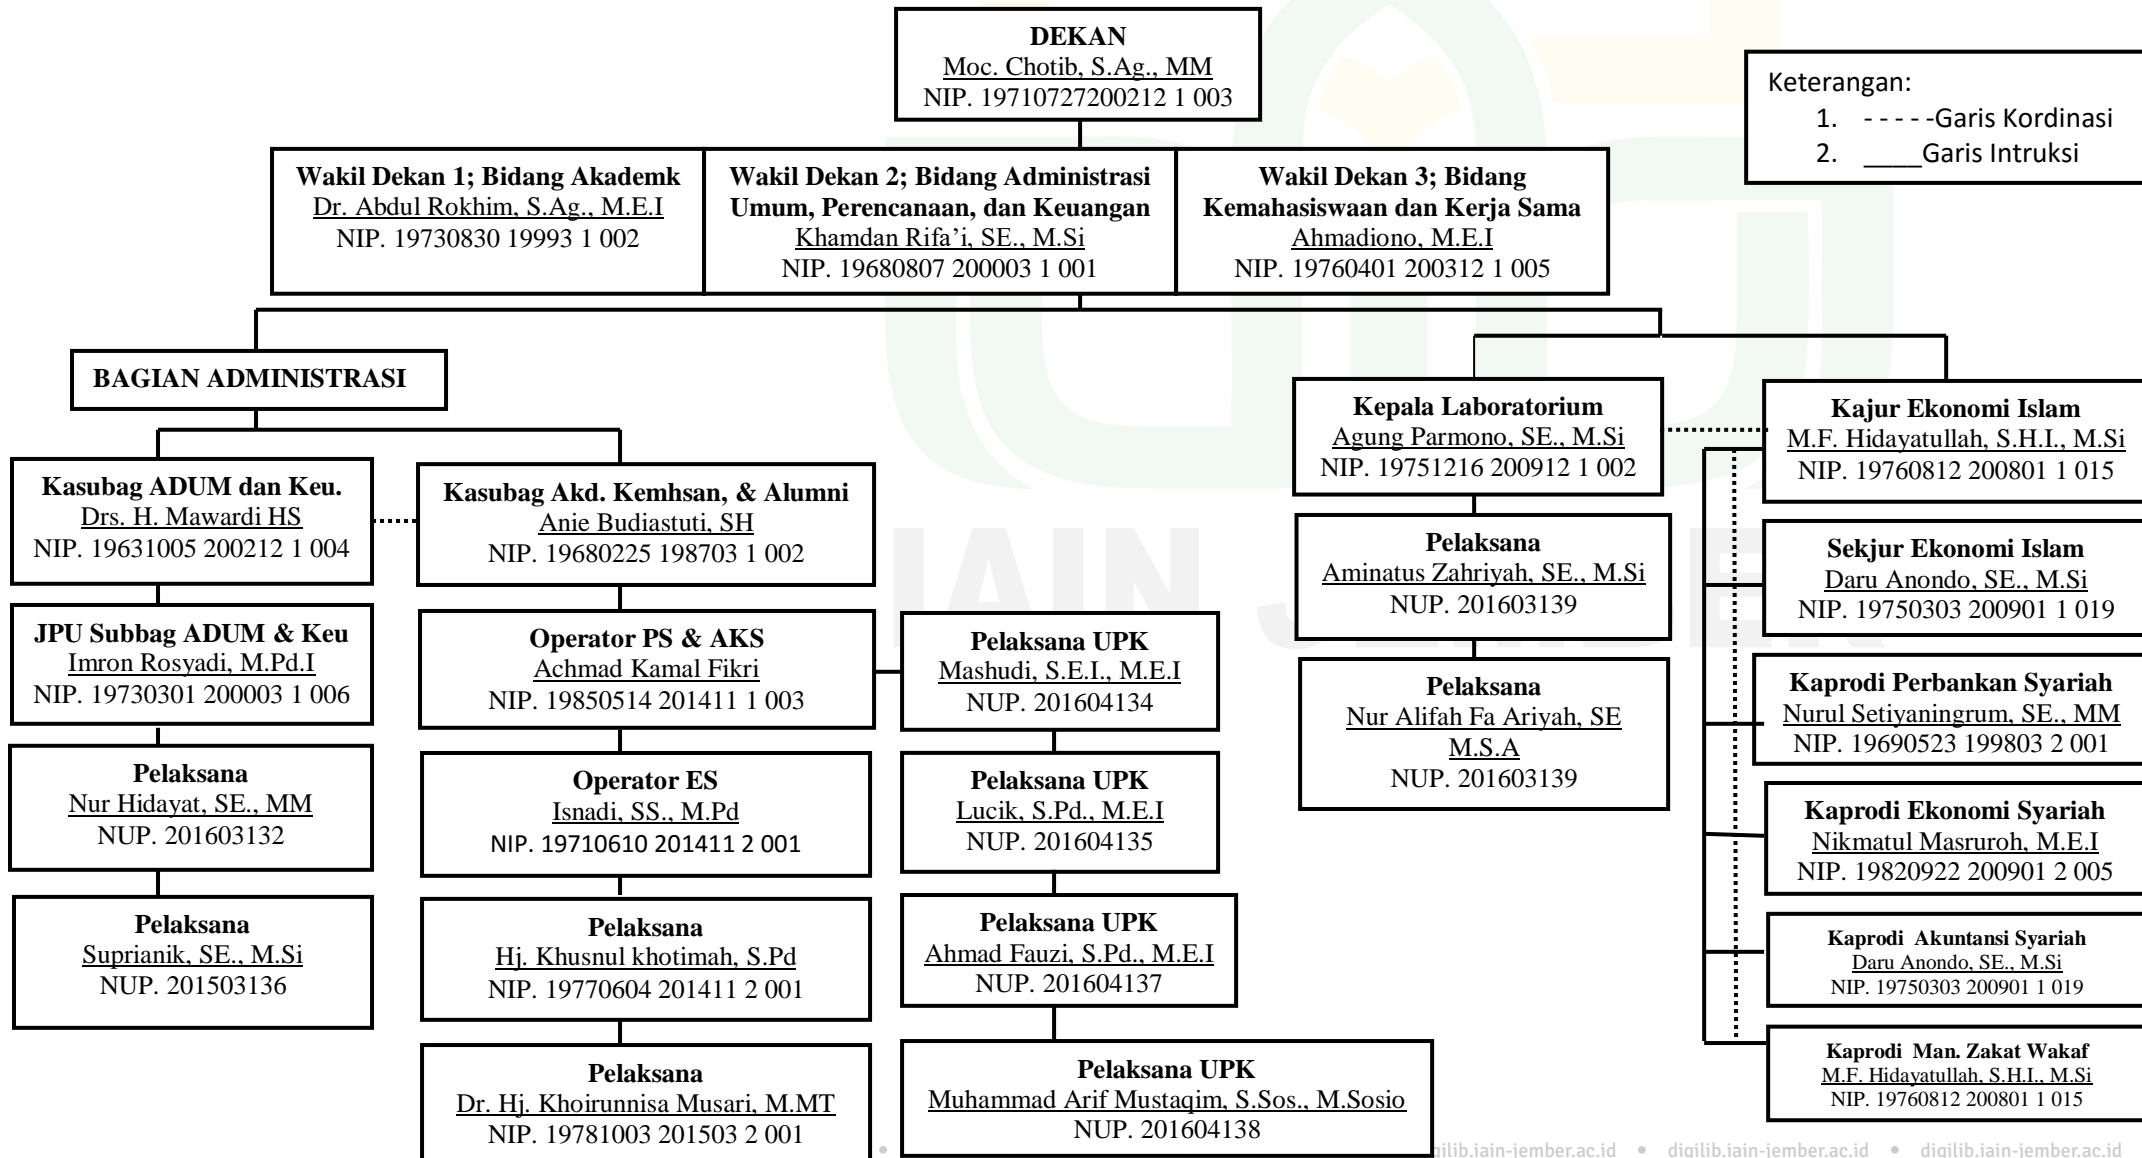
**DEKAN**
Moc. Chotib, S.Ag., MM
NIP. 19710727200212 1 003

Keterangan:
1. - - - - -Garis Kordinasi
2. ____Garis Intruksi

**Wakil Dekan 1; Bidang Akademk**
Dr. Abdul Rokhim, S.Ag., M.E.I
NIP. 19730830 19993 1 002

**Wakil Dekan 2; Bidang Administrasi Umum, Perencanaan, dan Keuangan**
Khamdan Rifa'i, SE., M.Si
NIP. 19680807 200003 1 001

**Wakil Dekan 3; Bidang Kemahasiswaan dan Kerja Sama**
Ahmadiono, M.E.I
NIP. 19760401 200312 1 005

**BAGIAN ADMINISTRASI**

**Kasubag ADUM dan Keu.**
Drs. H. Mawardi HS
NIP. 19631005 200212 1 004

**Kasubag Akd. Kemhsan, & Alumni**
Anie Budiastuti, SH
NIP. 19680225 198703 1 002

**JPU Subbag ADUM & Keu**
Imron Rosyadi, M.Pd.I
NIP. 19730301 200003 1 006

**Pelaksana**
Nur Hidayat, SE., MM
NUP. 201603132

**Pelaksana**
Suprianik, SE., M.Si
NUP. 201503136

**Operator PS & AKS**
Achmad Kamal Fikri
NIP. 19850514 201411 1 003

**Operator ES**
Isnadi, SS., M.Pd
NIP. 19710610 201411 2 001

**Pelaksana**
Hj. Khusnul khotimah, S.Pd
NIP. 19770604 201411 2 001

**Pelaksana**
Dr. Hj. Khoirunnisa Musari, M.MT
NIP. 19781003 201503 2 001

**Pelaksana UPK**
Mashudi, S.E.I., M.E.I
NUP. 201604134

**Pelaksana UPK**
Lucik, S.Pd., M.E.I
NUP. 201604135

**Pelaksana UPK**
Ahmad Fauzi, S.Pd., M.E.I
NUP. 201604137

**Pelaksana UPK**
Muhammad Arif Mustaqim, S.Sos., M.Sosio
NUP. 201604138

**Kepala Laboratorium**
Agung Parmono, SE., M.Si
NIP. 19751216 200912 1 002

**Pelaksana**
Aminatus Zahriyah, SE., M.Si
NUP. 201603139

**Pelaksana**
Nur Alifah Fa Ariyah, SE M.S.A
NUP. 201603139

**Kajur Ekonomi Islam**
M.F. Hidayatullah, S.H.I., M.Si
NIP. 19760812 200801 1 015

**Sekjur Ekonomi Islam**
Daru Anondo, SE., M.Si
NIP. 19750303 200901 1 019

**Kaprodi Perbankan Syariah**
Nurul Setiyaningrum, SE., MM
NIP. 19690523 199803 2 001

**Kaprodi Ekonomi Syariah**
Nikmatul Masruroh, M.E.I
NIP. 19820922 200901 2 005

**Kaprodi Akuntansi Syariah**
Daru Anondo, SE., M.Si
NIP. 19750303 200901 1 019

**Kaprodi Man. Zakat Wakaf**
M.F. Hidayatullah, S.H.I., M.Si
NIP. 19760812 200801 1 015

digilib.iain-jember.ac.id • digilib.iain-jember.ac.id • digilib.iain-jember.ac.id